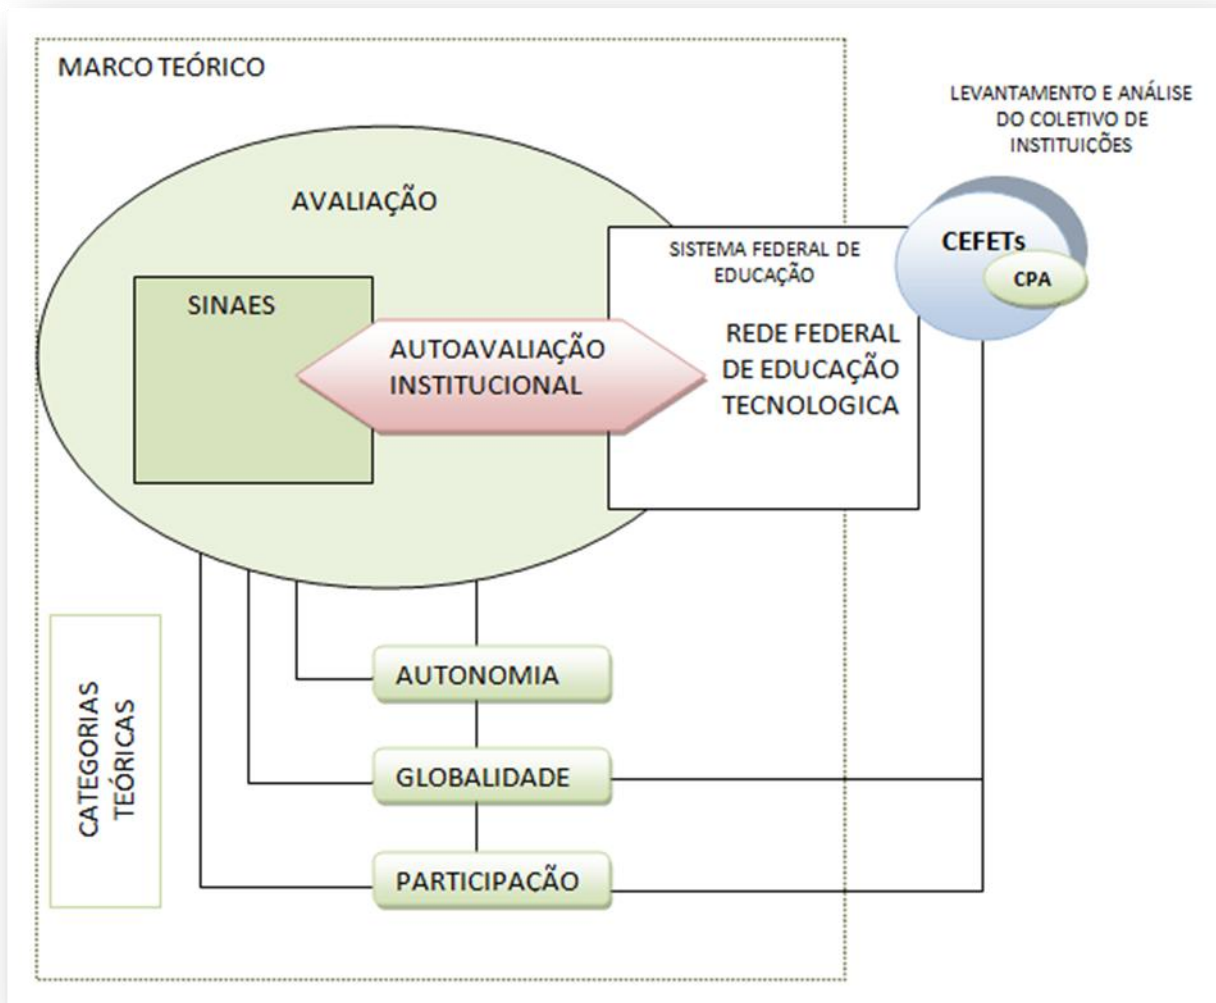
MARCO TEÓRICO

LEVANTAMENTO E ANÁLISE DO COLETIVO DE INSTITUIÇÕES

AVALIAÇÃO

SISTEMA FEDERAL DE EDUCAÇÃO

CEFETs

CPA

SINAES

AUTOAVALIAÇÃO INSTITUCIONAL

REDE FEDERAL DE EDUCAÇÃO TECNOLOGICA

CATEGORIAS TEÓRICAS

AUTONOMIA

GLOBALIDADE

PARTICIPAÇÃO